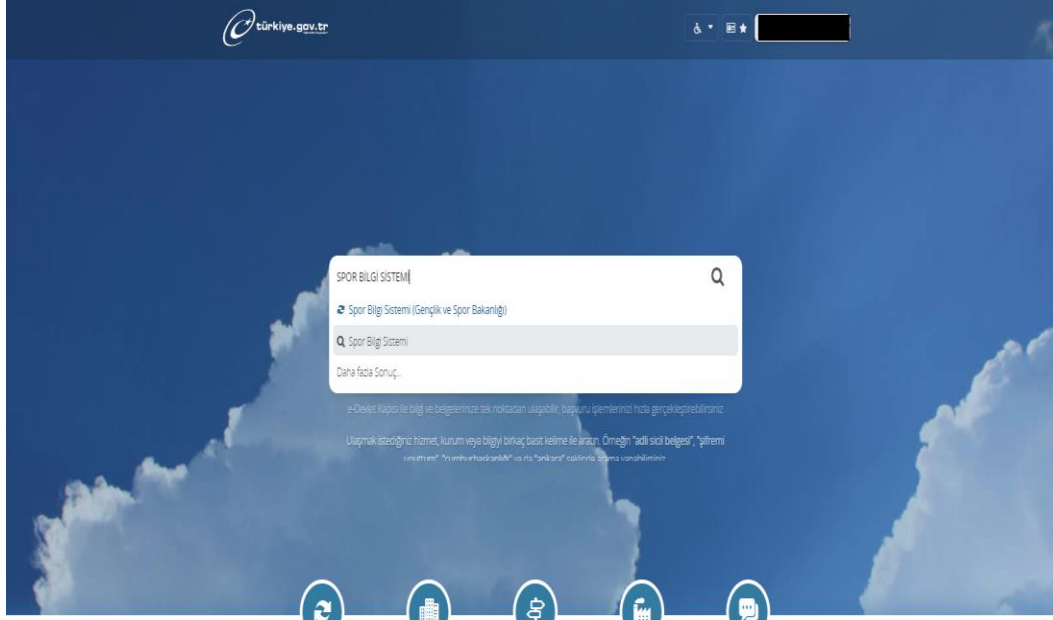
türkiye.gov.tr

SPOR BİLGİ SİSTEMİ

Spor Bilgi Sistemi (Gençlik ve Spor Bakanlığı)

Spor Bilgi Sistemi

Daha fazla Soruç...

e-Devlet Kapısı ile bilgi ve belgelerinize tek noktadan ulaşabilir, başvuru işlemlerinizi hızla gerçekleştirebilirsiniz

Ulaşmak istediğiniz hizmet, kurum veya bilgiyi birkaç basit kelime ile arayın. Örneğin "adli sicil belgesi", "şifremi unuttum", "cumhurbaşkanlığı" ya da "ankara" şeklinde arama yapabilirsiniz.